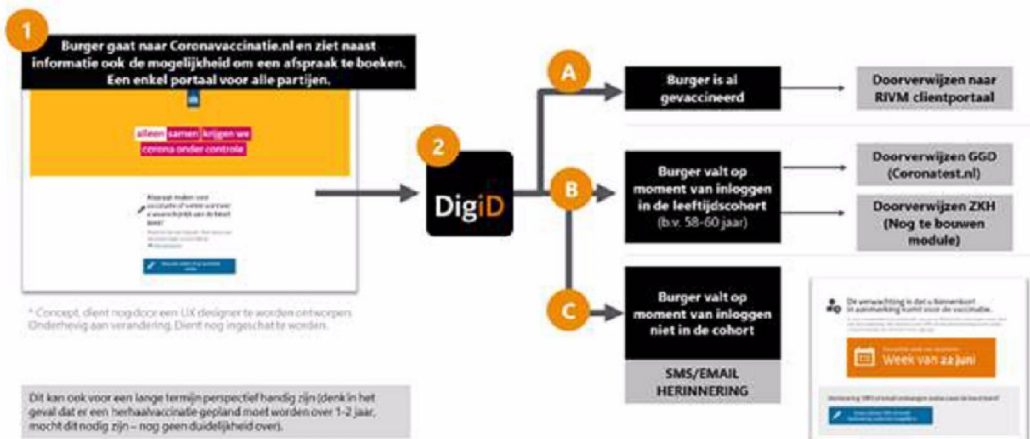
1

Burger gaat naar Coronavaccinatie.nl en ziet naast informatie ook de mogelijkheid om een afspraak te boeken. Een enkel portaal voor alle partijen.

alleen samen krijgen we corona onder controle

Afspraak maken voor vaccinatie of weten wanneer u waarschijnlijk aan de beurt bent?

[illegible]

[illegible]

* Concept, dient nog door een UX designer te worden ontworpen. Onderhevig aan verandering. Dient nog ingeschat te worden.

2

DigiD

A

Burger is al gevaccineerd

Doorverwijzen naar RIVM clientportaal

B

Burger valt op moment van inloggen in de leeftijdscohort (b.v. 58-60 jaar)

Doorverwijzen GGD (Coronatest.nl)

Doorverwijzen ZKH (Nog te bouwen module)

C

Burger valt op moment van inloggen niet in de cohort

SMS/EMAIL HERINNERING

De verwachting is dat u binnenkort in aanmerking komt voor de vaccinatie.

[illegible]

Week van 22 juni

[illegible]

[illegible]

Dit kan ook voor een lange termijn perspectief handig zijn (denk in het geval dat er een herhaalvaccinatie gepland moet worden over 1-2 jaar, mocht dit nodig zijn – nog geen duidelijkheid over).